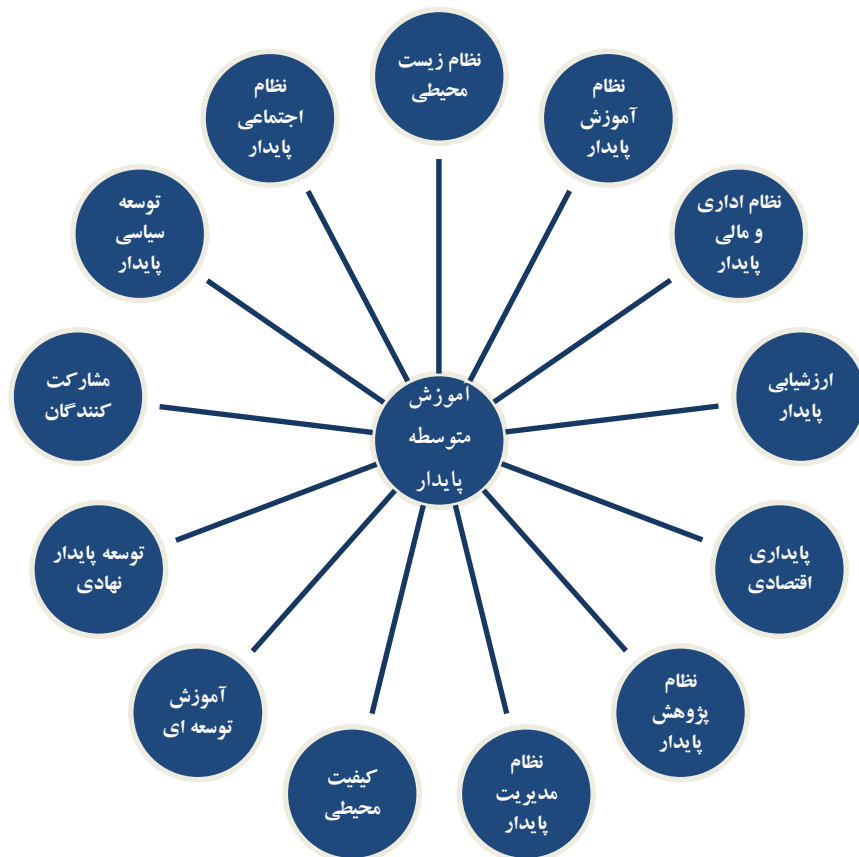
آموزش متوسطه پایدار

نظام زیست محیطی

نظام آموزش پایدار

نظام اداری و مالی پایدار

ارزشیابی پایدار

پایداری اقتصادی

نظام پژوهش پایدار

نظام مدیریت پایدار

کیفیت محیطی

آموزش توسعه ای

توسعه پایدار نهادی

مشارکت کنندگان

توسعه سیاسی پایدار

نظام اجتماعی پایدار